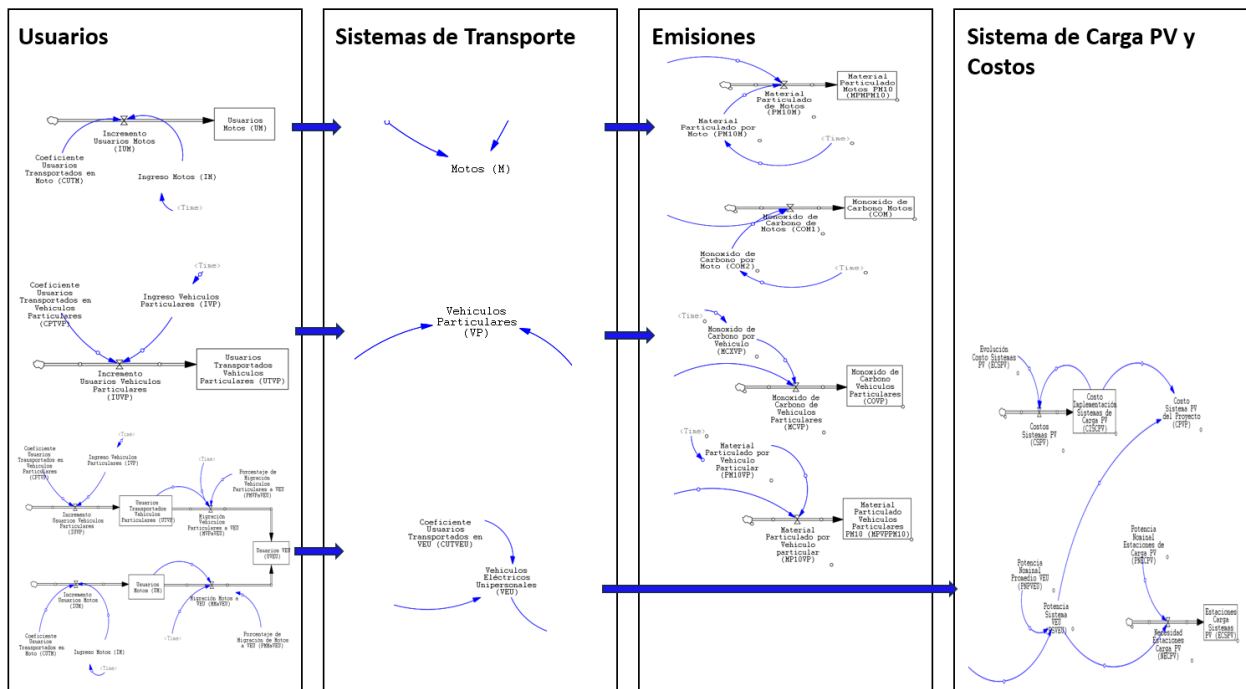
Usuarios

Usuarios Motos (UM)

Incremento Usuarios Motos (IUM)

Coeficiente Usuarios Transportados en Moto (CUTM)

Ingreso Motos (IM)

<Time>

<Time>

Coeficiente Usuarios Transportados en Vehiculos Particulares (CPTVP)

Ingreso Vehiculos Particulares (IVP)

Usuarios Transportados Vehiculos Particulares (UTVP)

Incremento Usuarios Vehiculos Particulares (IUVP)

<Time>

Coeficiente Usuarios Transportados en Vehiculos Particulares (CPTVP)

Ingreso Vehiculos Particulares (IVP)

<Time>

Porcentaje de Migración Vehiculos Particulares a VEU (PMVPaVEU)

Incremento Usuarios Vehiculos Particulares (IUVP)

Usuarios Transportados Vehiculos Particulares (UTVP)

Migración Vehiculos Particulares a VEU (MVPaVEU)

Usuarios VEU (UVEU)

Usuarios Motos (UM)

Incremento Usuarios Motos (IUM)

Migración Motos a VEU (MMaVEU)

<Time>

Porcentaje de Migración de Motos a VEU (PMMaVEU)

Coeficiente Usuarios Transportados en Moto (CUTM)

Ingreso Motos (IM)

<Time>

Sistemas de Transporte

Motos (M)

Vehiculos Particulares (VP)

Coeficiente Usuarios Transportados en VEU (CUTVEU)

Vehiculos Eléctricos Unipersonales (VEU)

Emisiones

Material Particulado Motos PM10 (MPMPM10)

Material Particulado de Motos (PM10M)

Material Particulado por Moto (PM10M)

<Time>

Monoxido de Carbono Motos (COM)

Monoxido de Carbono de Motos (COM1)

Monoxido de Carbono por Moto (COM2)

<Time>

<Time>

Monoxido de Carbono por Vehiculo (MCXVP)

Monoxido de Carbono Vehiculos Particulares (COVP)

Monoxido de Carbono de Vehiculos Particulares (MCVP)

<Time>

Material Particulado por Vehiculo Particular (PM10VP)

Material Particulado Vehiculos Particulares PM10 (MPVPPM10)

Material Particulado por Vehiculo particular (MP10VP)

Sistema de Carga PV y Costos

Evolución Costo Sistemas PV (ECSPV)

Costo Implementación Sistemas de Carga PV (CISCPV)

Costo Sistema PV del Proyecto (CPVP)

Costos Sistemas PV (CSPV)

Potencia Nominal Estaciones de Carga PV (PNECPV)

Potencia Nominal Promedio VEU (PNPVEU)

Potencia Sistema VEU (PSVEU)

Estaciones Carga Sistemas PV (ECSPV)

Necesidad Estaciones Carga PV (NECPV)